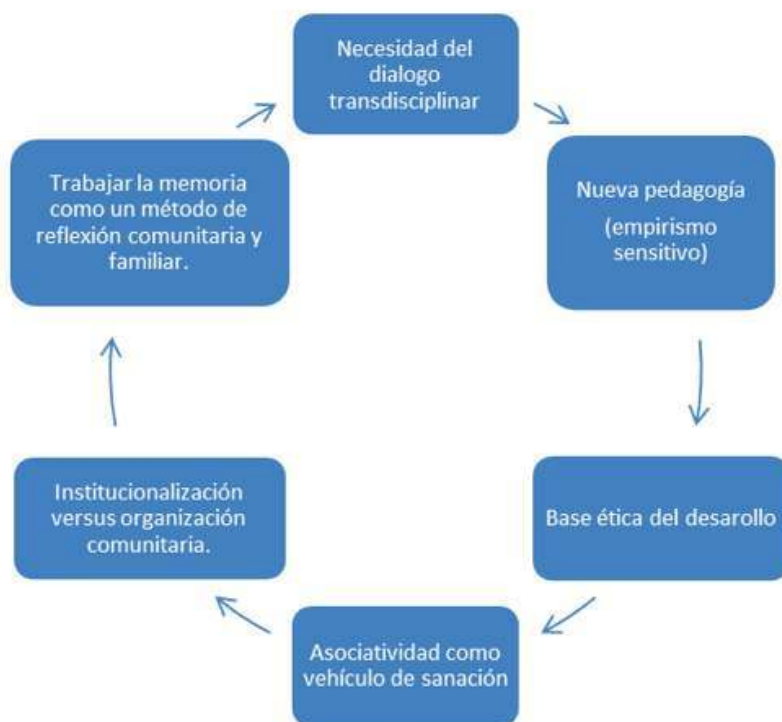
Necesidad del dialogo transdisciplinar

Nueva pedagogía

(empirismo sensitivo)

Base ética del desarollo

Asociatividad como vehículo de sanación

Institucionalización versus organización comunitaria.

Trabajar la memoria como un método de reflexión comunitaria y familiar.